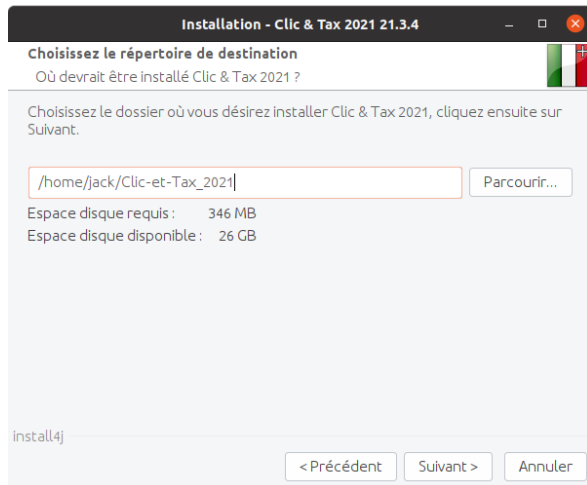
Installation - Clic & Tax 2021 21.3.4

Choisissez le répertoire de destination
Où devrait être installé Clic & Tax 2021 ?

Choisissez le dossier où vous désirez installer Clic & Tax 2021, cliquez ensuite sur Suivant.

/home/jack/Clic-et-Tax_2021

Parcourir...

Espace disque requis : 346 MB
Espace disque disponible : 26 GB

install4j

< Précédent
Suivant >
Annuler